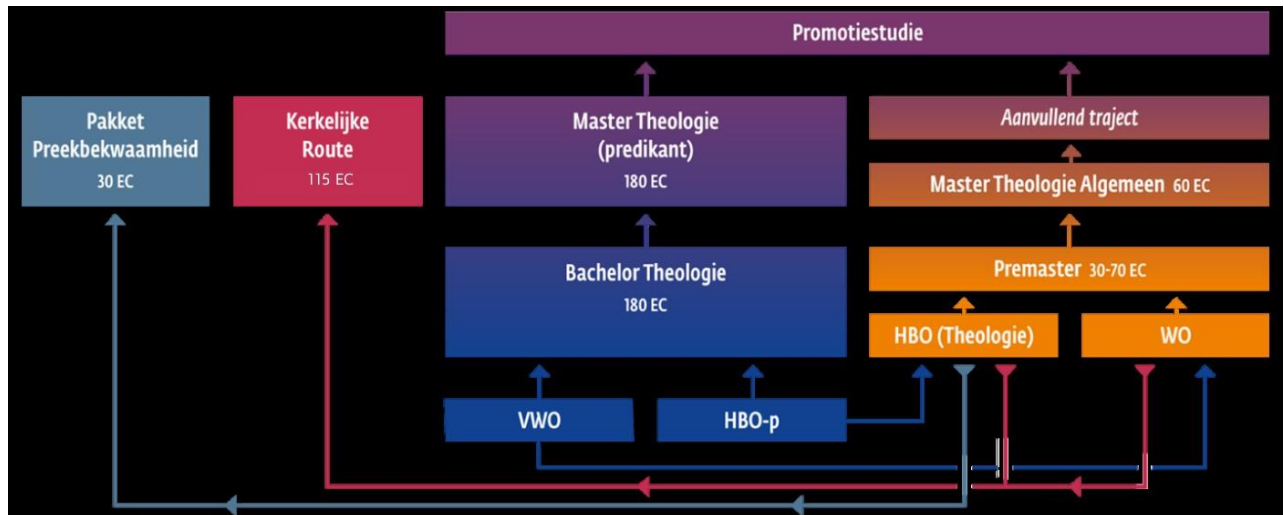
Promotiestudie

Pakket Preekbekwaamheid
30 EC

Kerkelijke Route
115 EC

Master Theologie (predikant)
180 EC

Aanvullend traject

Master Theologie Algemeen 60 EC

Bachelor Theologie
180 EC

Premaster 30-70 EC

HBO (Theologie)

WO

VWO

HBO-p